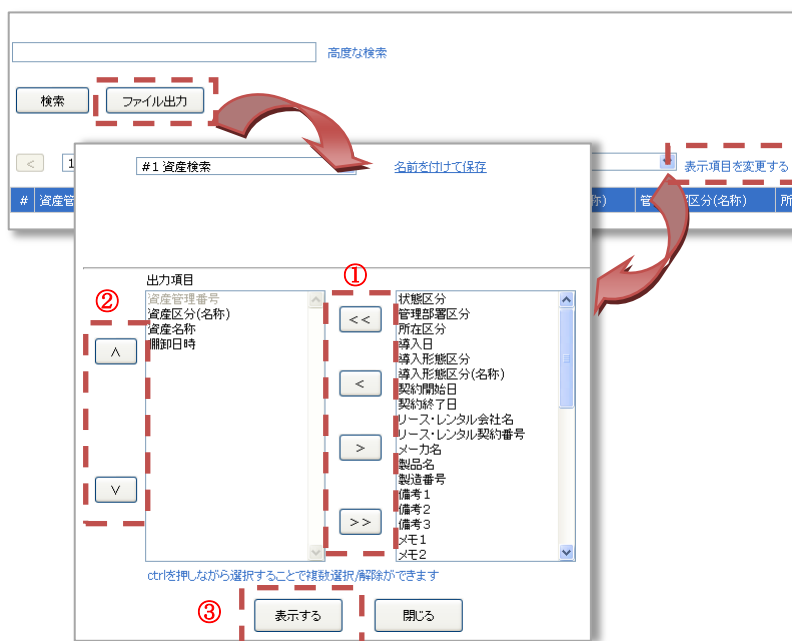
高度な検索

検索

ファイル出力

<

1

#

資産管

#1 資産検索

名前を付けて保存

表示項目を変更する

称)

管

区分(名称)

所

①

②

出力項目

資産管理番号
資産区分(名称)
資産名称
棚卸日時

<<

<

>

>>

∧

∨

状態区分
管理部署区分
所在区分
導入日
導入形態区分
導入形態区分(名称)
契約開始日
契約終了日
リース・レンタル会社名
リース・レンタル契約番号
メーカ名
製品名
製造番号
備考1
備考2
備考3
メモ1
メモ2

ctrlを押しながら選択することで複数選択/解除ができます

③

表示する

閉じる